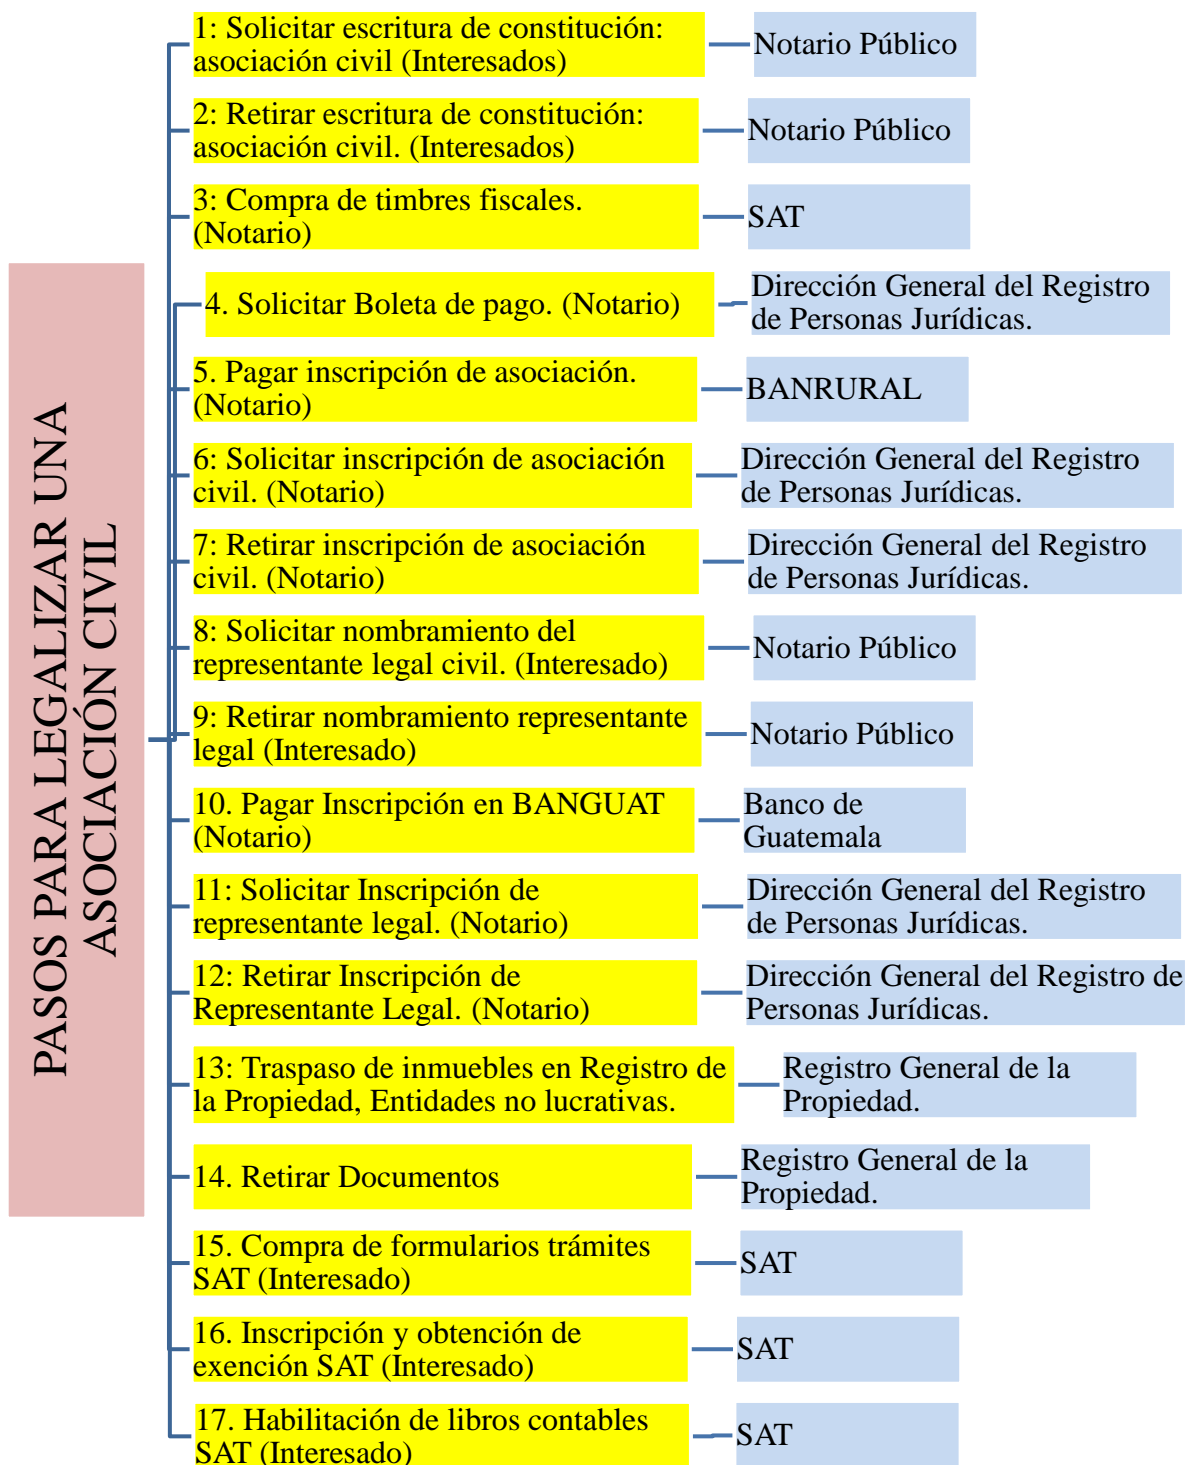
PASOS PARA LEGALIZAR UNA ASOCIACIÓN CIVIL

1: Solicitar escritura de constitución: asociación civil (Interesados)
Notario Público

2: Retirar escritura de constitución: asociación civil. (Interesados)
Notario Público

3: Compra de timbres fiscales. (Notario)
SAT

4. Solicitar Boleta de pago. (Notario)
Dirección General del Registro de Personas Jurídicas.

5. Pagar inscripción de asociación. (Notario)
BANRURAL

6: Solicitar inscripción de asociación civil. (Notario)
Dirección General del Registro de Personas Jurídicas.

7: Retirar inscripción de asociación civil. (Notario)
Dirección General del Registro de Personas Jurídicas.

8: Solicitar nombramiento del representante legal civil. (Interesado)
Notario Público

9: Retirar nombramiento representante legal (Interesado)
Notario Público

10. Pagar Inscripción en BANGUAT (Notario)
Banco de Guatemala

11: Solicitar Inscripción de representante legal. (Notario)
Dirección General del Registro de Personas Jurídicas.

12: Retirar Inscripción de Representante Legal. (Notario)
Dirección General del Registro de Personas Jurídicas.

13: Traspaso de inmuebles en Registro de la Propiedad, Entidades no lucrativas.
Registro General de la Propiedad.

14. Retirar Documentos
Registro General de la Propiedad.

15. Compra de formularios trámites SAT (Interesado)
SAT

16. Inscripción y obtención de exención SAT (Interesado)
SAT

17. Habilitación de libros contables SAT (Interesado)
SAT